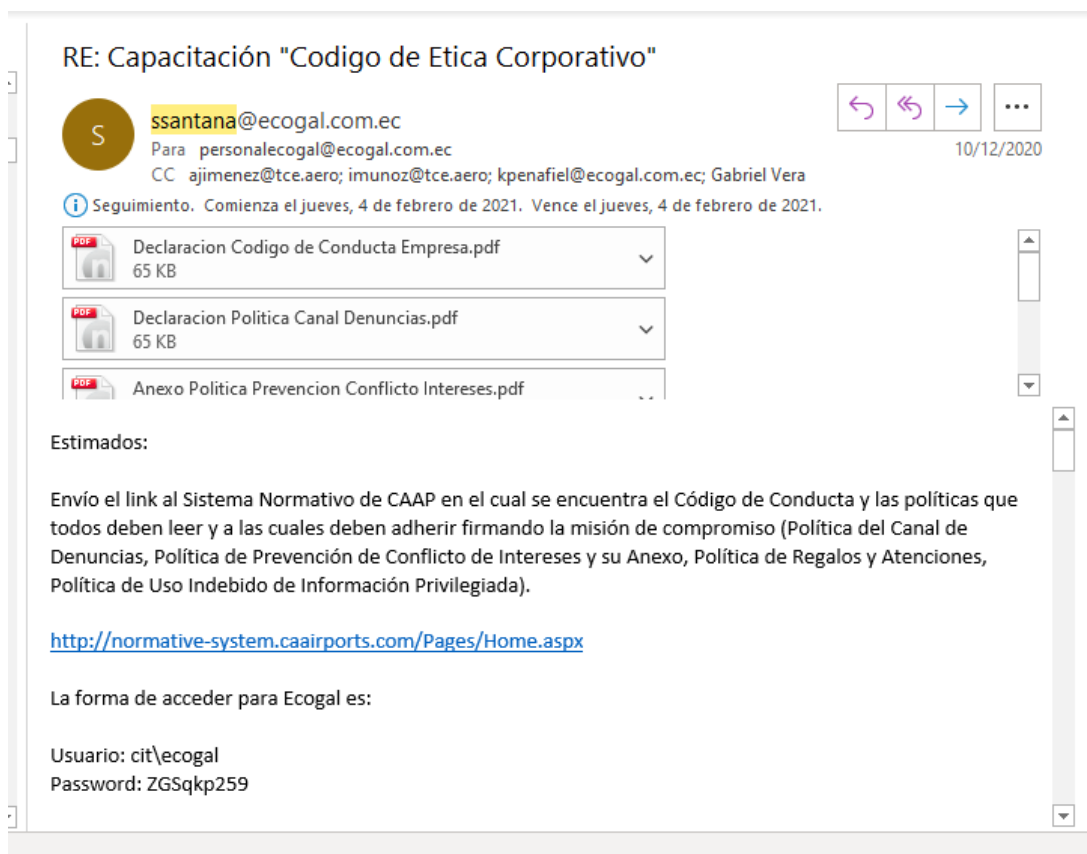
RE: Capacitación "Codigo de Etica Corporativo"

S

ssantana@ecogal.com.ec
Para personalecogal@ecogal.com.ec
CC ajimenez@tce.aero; imunoz@tce.aero; kpenafiel@ecogal.com.ec; Gabriel Vera

10/12/2020

Seguimiento. Comienza el jueves, 4 de febrero de 2021. Vence el jueves, 4 de febrero de 2021.

PDF
Declaracion Codigo de Conducta Empresa.pdf
65 KB

PDF
Declaracion Politica Canal Denuncias.pdf
65 KB

PDF
Anexo Politica Prevencion Conflicto Intereses.pdf

Estimados:

Envío el link al Sistema Normativo de CAAP en el cual se encuentra el Código de Conducta y las políticas que todos deben leer y a las cuales deben adherir firmando la misión de compromiso (Política del Canal de Denuncias, Política de Prevención de Conflicto de Intereses y su Anexo, Política de Regalos y Atenciones, Política de Uso Indebido de Información Privilegiada).

http://normative-system.caairports.com/Pages/Home.aspx

La forma de acceder para Ecogal es:

Usuario: cit\ecogal
Password: ZGSqkp259